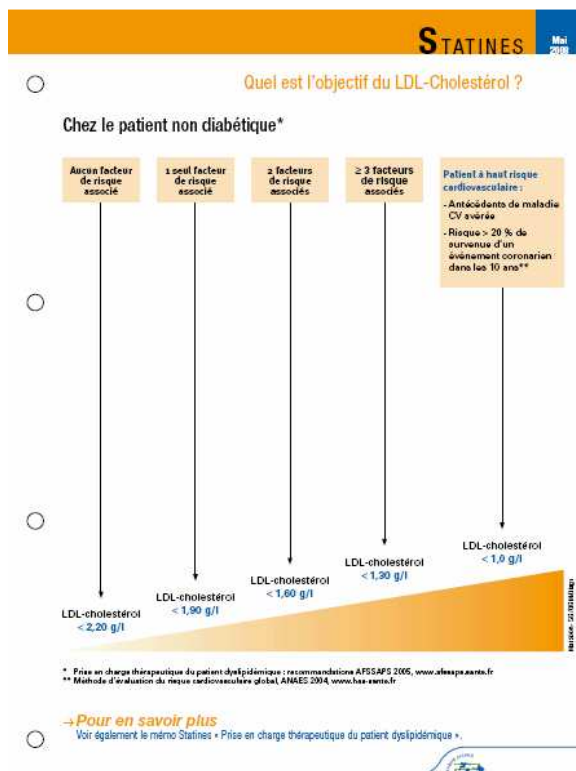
STATINES

Mai 2009

Quel est l'objectif du LDL-Cholestérol ?

Chez le patient non diabétique*

Aucun facteur de risque associé

1 seul facteur de risque associé

2 facteurs de risque associés

≥ 3 facteurs de risque associés

Patient à haut risque cardiovasculaire :
- Antécédents de maladie CV avérée
- Risque > 20 % de survenue d'un événement coronarien dans les 10 ans**

LDL-cholestérol < 2,20 g/l

LDL-cholestérol < 1,90 g/l

LDL-cholestérol < 1,60 g/l

LDL-cholestérol < 1,30 g/l

LDL-cholestérol < 1,0 g/l

Horizon - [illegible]

* Prise en charge thérapeutique du patient dyslipidémique : recommandations AFSSAPS 2005, www.afssaps.sante.fr
** Méthode d'évaluation du risque cardiovasculaire global, ANAES 2004, www.has-sante.fr

→ Pour en savoir plus
Voir également le mémo Statines « Prise en charge thérapeutique du patient dyslipidémique ».